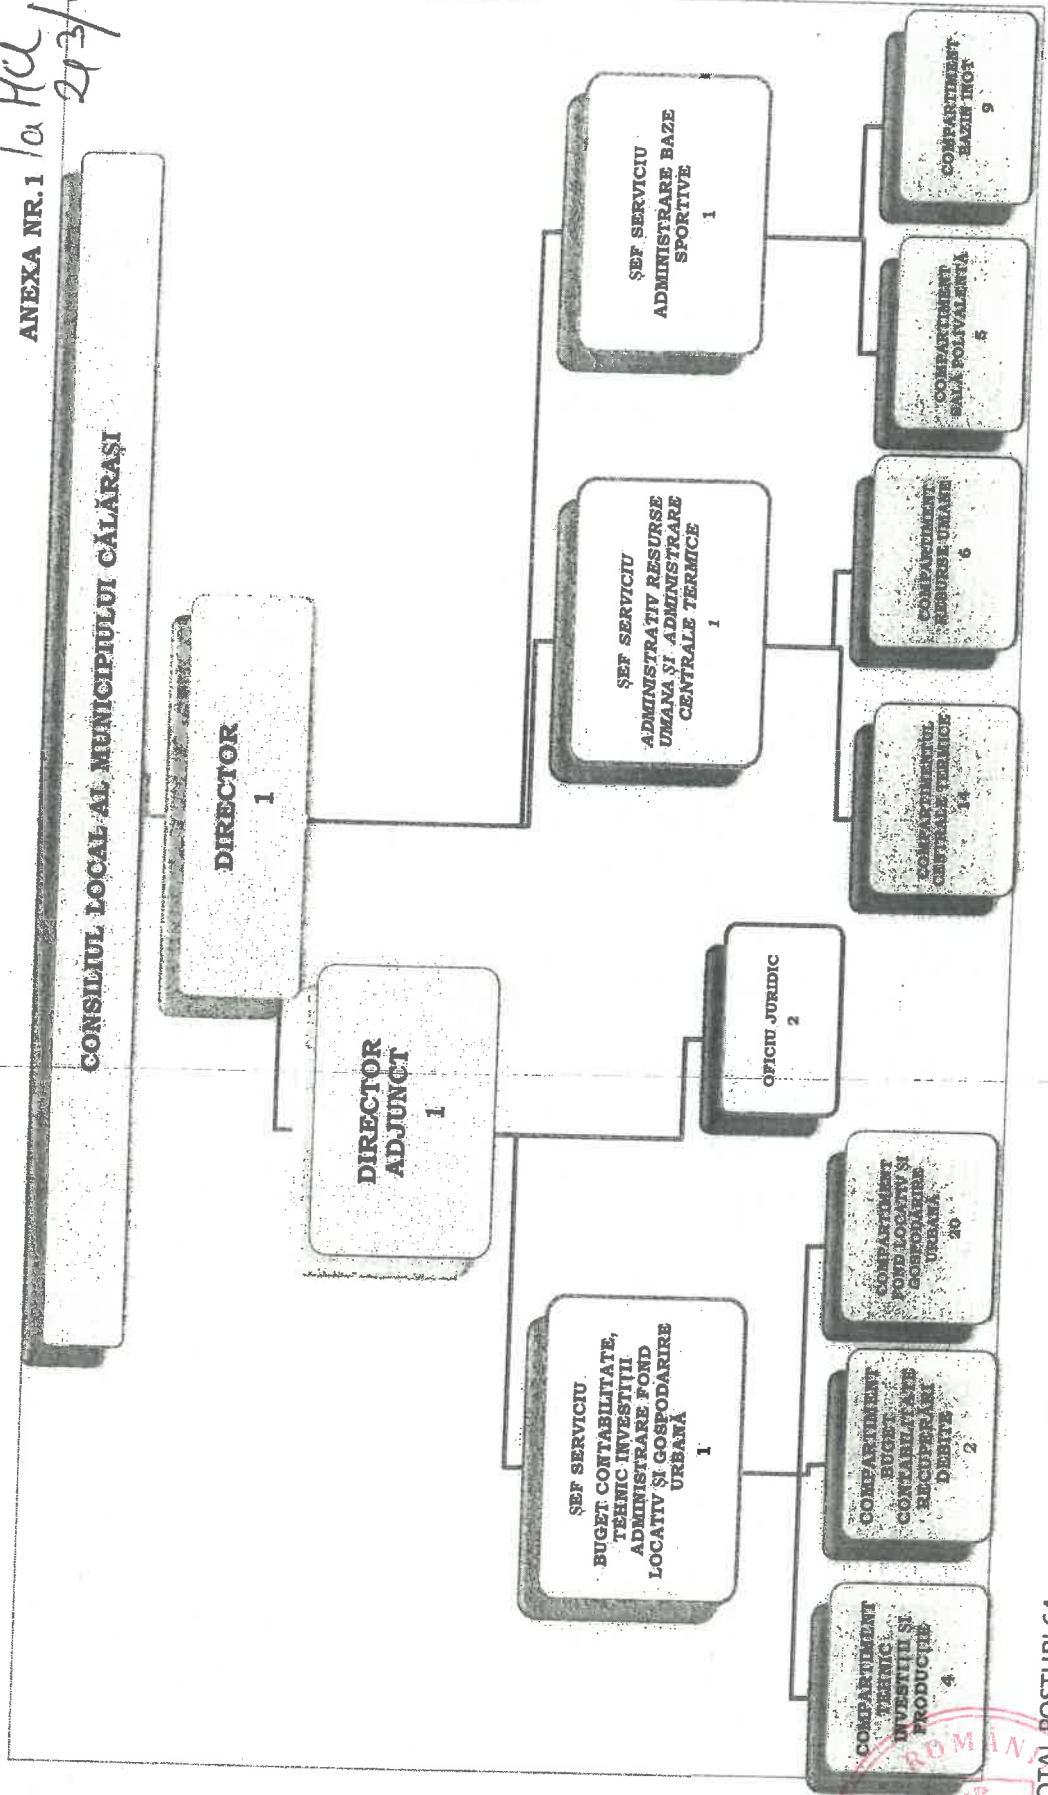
ANEXA NR.1 la HCL 2-3/

CONSILIUL LOCAL AL MUNICIPIULUI CĂLĂRAȘI

DIRECTOR
1

DIRECTOR ADJUNCT
1

ȘEF SERVICIU ADMINISTRARE BAZE SPORTIVE
1

ȘEF SERVICIU ADMINISTRATIV RESURSE UMANA ȘI ADMINISTRARE CENTRALE TERMICE
1

OFICIU JURIDIC
2

ȘEF SERVICIU BUGET CONTABILITATE, TEHNIC INVESTIȚII ADMINISTRARE FOND LOCATIV ȘI GOSPODARIRE URBANĂ
1

COMPARTIMENT BAZIN IHOT
9

COMPARTIMENT SALA POLIVALENTĂ
5

COMPARTIMENT RESURSE UMANE
6

COMPARTIMENTUL CENTRALE TERMICE
14

COMPARTIMENT FOND LOCATIV ȘI GOSPODĂRIRE URBANĂ
20

COMPARTIMENT BUGET CONTABILITATE RECUPERARI DEBITE
2

COMPARTIMENT TEHNIC INVESTIȚII ȘI PRODUCȚIE
4

ROMÂNIA

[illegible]OTAL POSTURI 6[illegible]